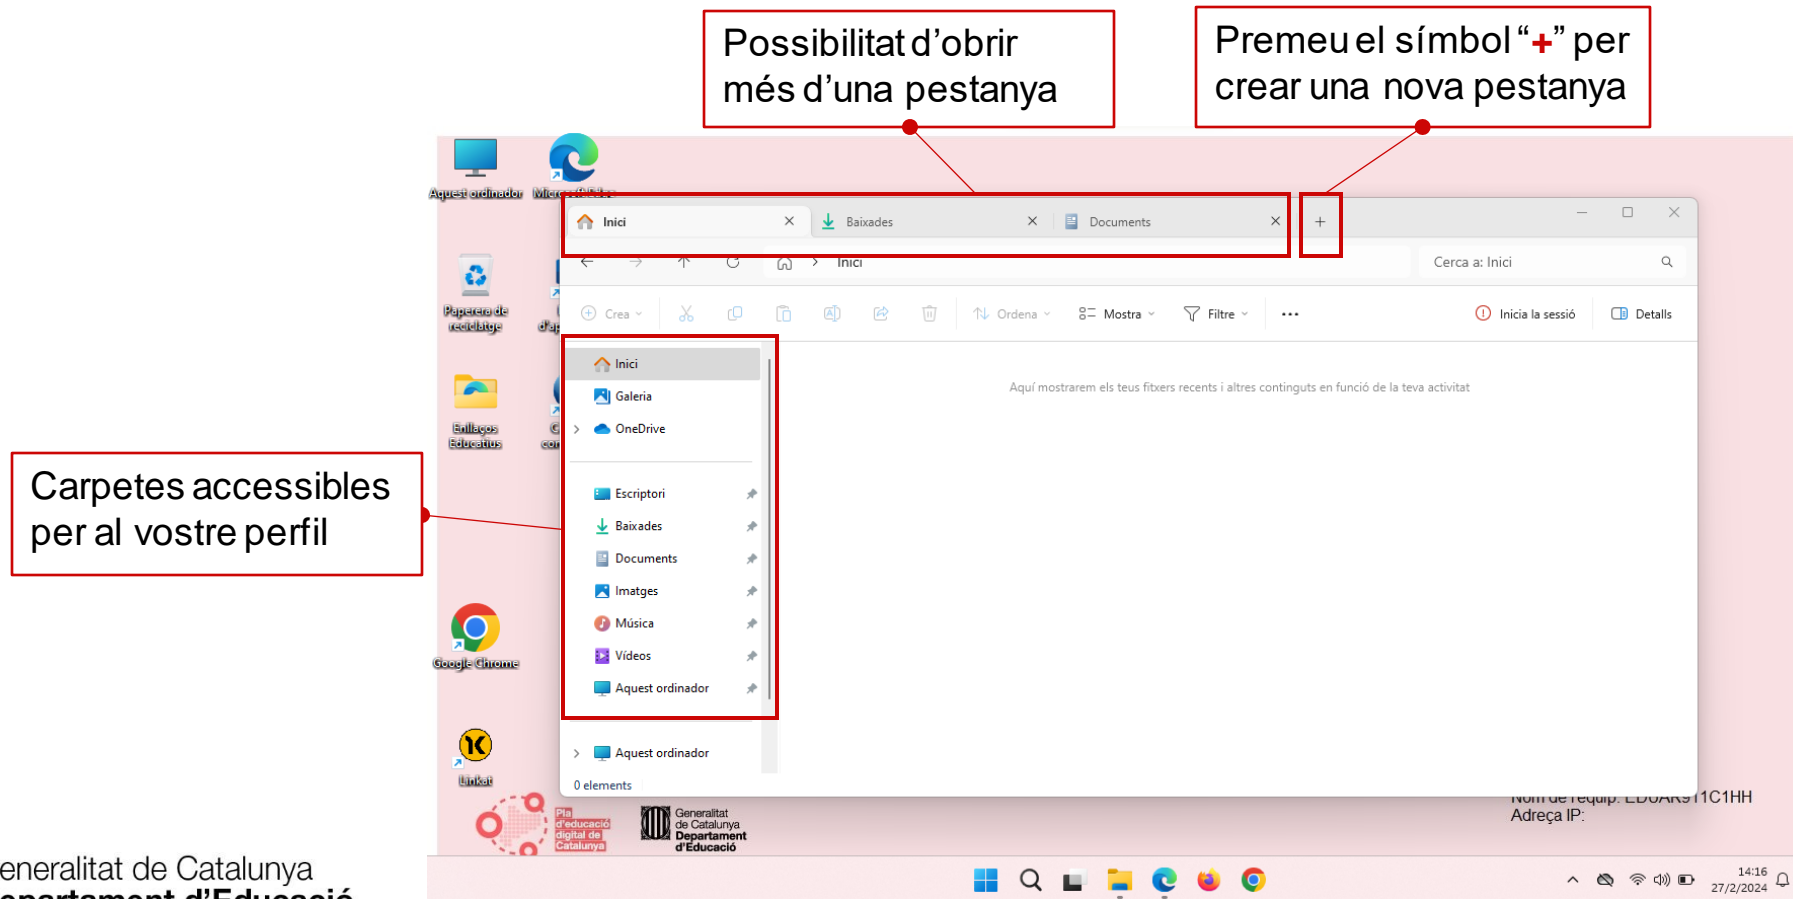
Possibilitat d'obrir més d'una pestanya

Premeu el símbol "+" per crear una nova pestanya

Carpetes accessibles per al vostre perfil

Aquest ordinador

Microsoft Edge

Paperera de reciclatge

d'ap

Enllaços Educatius

con

Google Chrome

Linkat

Inici ×

Baixades ×

Documents ×

+

Inici

Cerca a: Inici

Crea

Ordena

Mostra

Filtre

...

Inicia la sessió

Detalls

Inici

Galeria

OneDrive

Escriptori

Baixades

Documents

Imatges

Música

Vídeos

Aquest ordinador

Aquest ordinador

0 elements

Aquí mostrarem els teus fitxers recents i altres continguts en funció de la teva activitat

Nom de l'equip: EDUAR911C1HH
Adreça IP:

Pla d'educació digital de Catalunya

Generalitat de Catalunya Departament d'Educació

eneralitat de Catalunya
epartament d'Educació

14:16
27/2/2024